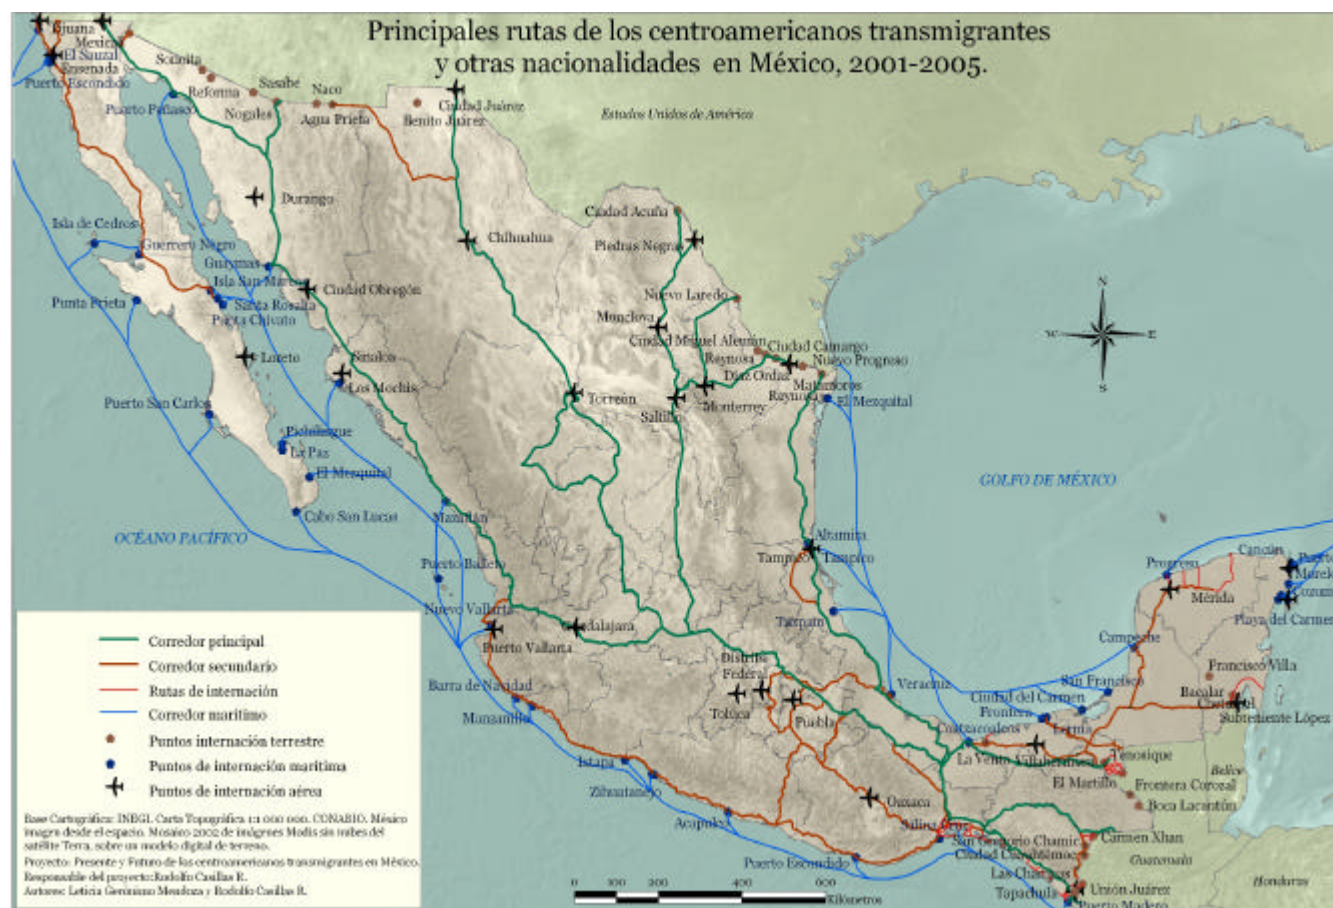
Principales rutas de los centroamericanos transmigrantes y otras nacionalidades en México, 2001-2005.

Tijuana
Mexicali
El Sauzal
Ensenada
Puerto Escondido
Sonoita
Reforma
Sasabe
Naco
Agua Prieta
Nogales
Puerto Peñasco
Ciudad Juárez
Benito Juárez
Estados Unidos de América
Durango
Isla de Cedros
Guerrero Negro
Guaymas
Isla San Marcos
Santa Rosalía
Punta Chivato
Punta Prieta
Ciudad Obregón
Chihuahua
Ciudad Acuña
Piedras Negras
Nuevo Laredo
Monclova
Ciudad Miguel Alemán
Ciudad Camargo
Reynosa
Nuevo Progreso
Díaz Ordaz
Matamoros
Reynosa
El Mezquital
Loreto
Sinaloa
Los Mochis
Torreón
Saltillo
Monterrey
Puerto San Carlos
Pichilingue
La Paz
El Mezquital
Cabo San Lucas
Mazatlán
OCÉANO PACÍFICO
GOLFO DE MÉXICO
Altamira
Tampico
Tampico
Puerto Balleto
Nuevo Vallarta
Puerto Vallarta
Guadalajara
Tuxpan
Progreso
Mérida
Cancún
Puerto Morelos
Cozumel
Playa del Carmen
Campeche
Francisco Villa
Bacalar
Chetumal
Subteniente López
San Francisco
Ciudad del Carmen
Frontera
Veracruz
Distrito Federal
Toluca
Puebla
Barra de Navidad
Manzanillo
Coatzacoalcos
Villahermosa
Tenosique
La Venta
El Martillo
Belice
Frontera Corozal
Boca Lacantún
Lázaro Cárdenas
Ixtapa
Zihuatanejo
Acapulco
Oaxaca
Salina Cruz
San Gregorio Chamic
Ciudad Cuauhtémoc
Carmen Xhan
Guatemala
Puerto Escondido
Las Champas
Tapachula
Unión Juárez
Puerto Madero
Honduras

Corredor principal
Corredor secundario
Rutas de internación
Corredor marítimo
Puntos internación terrestre
Puntos de internación marítima
Puntos de internación aérea

Base Cartográfica: INEGI. Carta Topográfica 1:1 000 000. CONABIO. México imagen desde el espacio. Mosaico 2002 de imágenes Modis sin nubes del satélite Terra, sobre un modelo digital de terreno.
Proyecto: Presente y Futuro de los centroamericanos transmigrantes en México.
Responsable del proyecto: Rodolfo Casillas R.
Autores: Leticia Gerónimo Mendoza y Rodolfo Casillas R.

0 100 200 400 600 Kilómetros
N
S
E
W